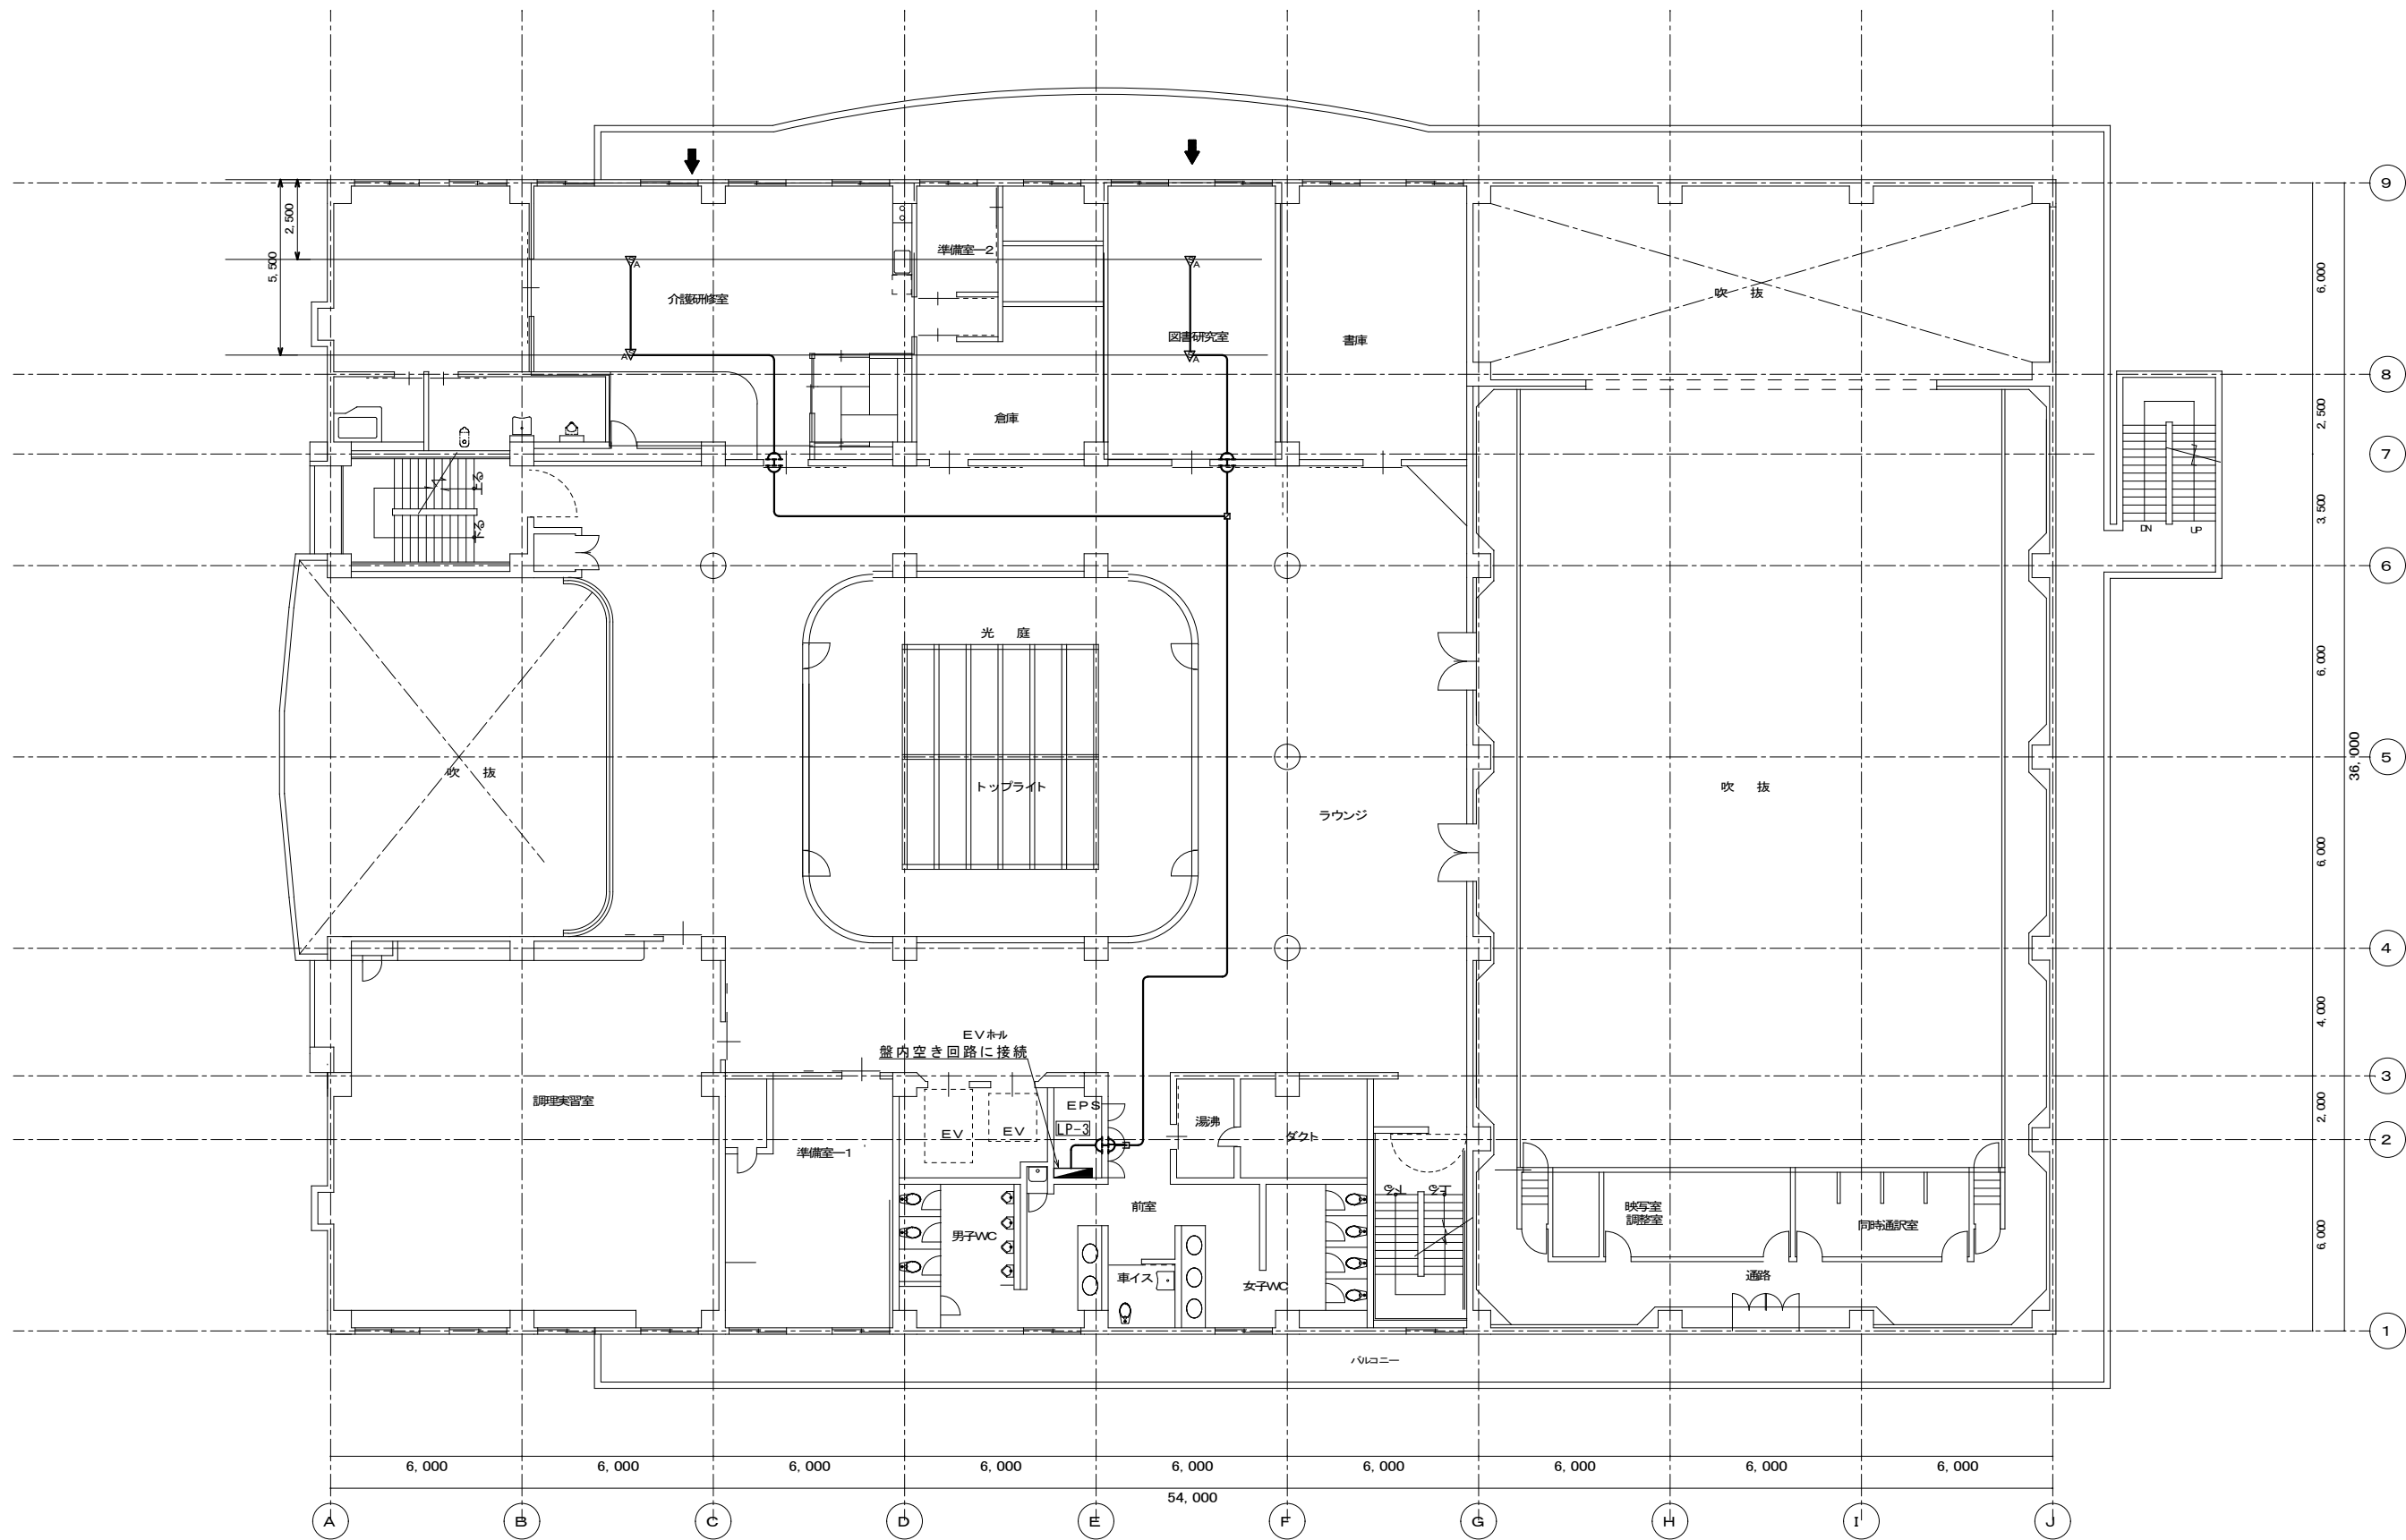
9
8
7
6
5
4
3
2
1

2,500
5,500

6,000
2,500
3,500
6,000
6,000
4,000
2,000
6,000
36,000

準備室－2
介護研修室
図書研究室
書庫
吹 抜
倉庫
光 庭
トップライト
吹 抜
ラウンジ
吹 抜
EVホール
盤内空き回路に接続
EPS
LP-3
EV
EV
湯沸
ダクト
調理実習室
準備室－1
前室
男子WC
車イス
女子WC
映写室
調整室
同時通訳室
通路
バルコニー
DN
UP

6,000
6,000
6,000
6,000
6,000
6,000
6,000
6,000
6,000
54,000

A
B
C
D
E
F
G
H
I
J